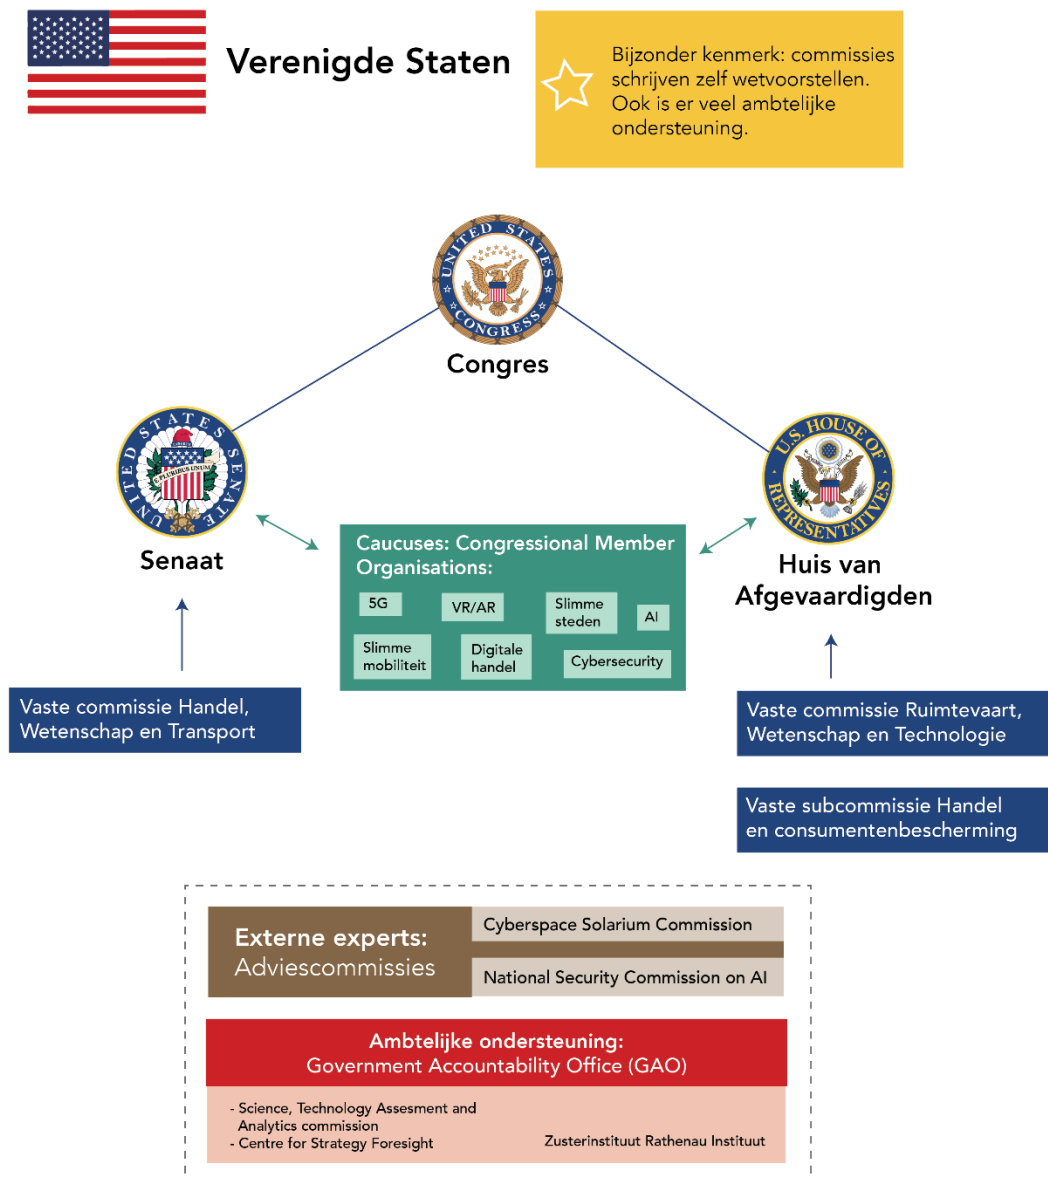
Verenigde Staten

Bijzonder kenmerk: commissies schrijven zelf wetvoorstellen. Ook is er veel ambtelijke ondersteuning.

UNITED STATES CONGRESS

Congres

UNITED STATES SENATE

E PLURIBUS UNUM

Senaat

U.S. HOUSE OF REPRESENTATIVES

Huis van Afgevaardigden

Caucuses: Congressional Member Organisations:

5G

VR/AR

Slimme steden

AI

Slimme mobiliteit

Digitale handel

Cybersecurity

Vaste commissie Handel, Wetenschap en Transport

Vaste commissie Ruimtevaart, Wetenschap en Technologie

Vaste subcommissie Handel en consumentenbescherming

Externe experts: Adviescommissies

Cyberspace Solarium Commission

National Security Commission on AI

Ambtelijke ondersteuning: Government Accountability Office (GAO)

- Science, Technology Assesment and Analytics commission
- Centre for Strategy Foresight

Zusterinstituut Rathenau Instituut